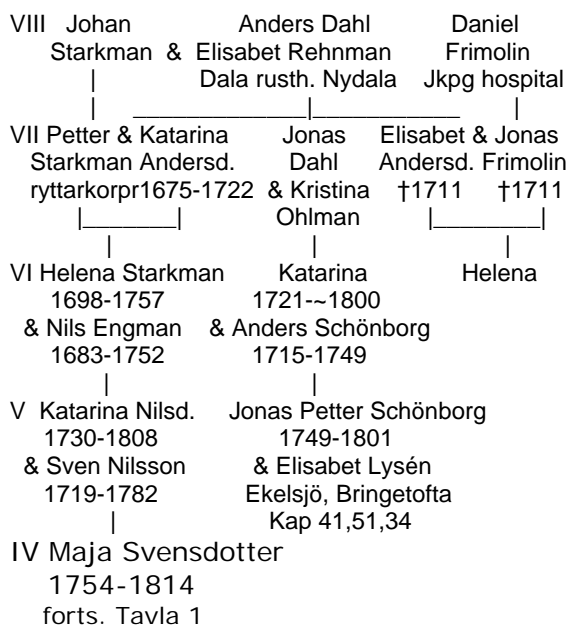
VIII Johan Starkman & Anders Dahl Elisabet Rehnman Dala rusth. Nydala Daniel Frimolin Jkpg hospital

VII Petter & Katarina Starkman Andersd. ryttarkorpr1675-1722

Jonas Dahl & Kristina Ohlman

Elisabet & Jonas Andersd. Frimolin †1711 †1711

VI Helena Starkman 1698-1757 & Nils Engman 1683-1752

Katarina 1721-~1800 & Anders Schönborg 1715-1749

Helena

V Katarina Nilsd. 1730-1808 & Sven Nilsson 1719-1782

Jonas Petter Schönborg 1749-1801 & Elisabet Lysén Ekelsjö, Bringetofta Kap 41,51,34

IV Maja Svensdotter 1754-1814 forts. Tavla 1